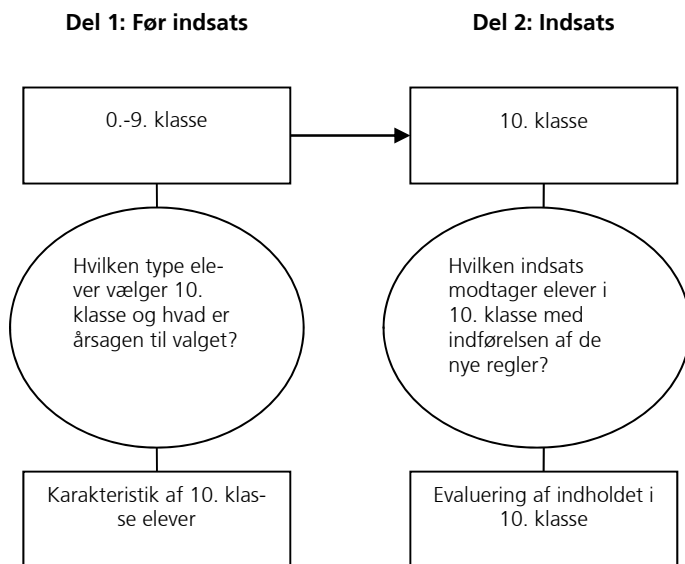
Del 1: Før indsats

0.-9. klasse

Hvilken type elever vælger 10. klasse og hvad er årsagen til valget?

Karakteristik af 10. klasse elever

Del 2: Indsats

10. klasse

Hvilken indsats modtager elever i 10. klasse med indførelsen af de nye regler?

Evaluering af indholdet i 10. klasse